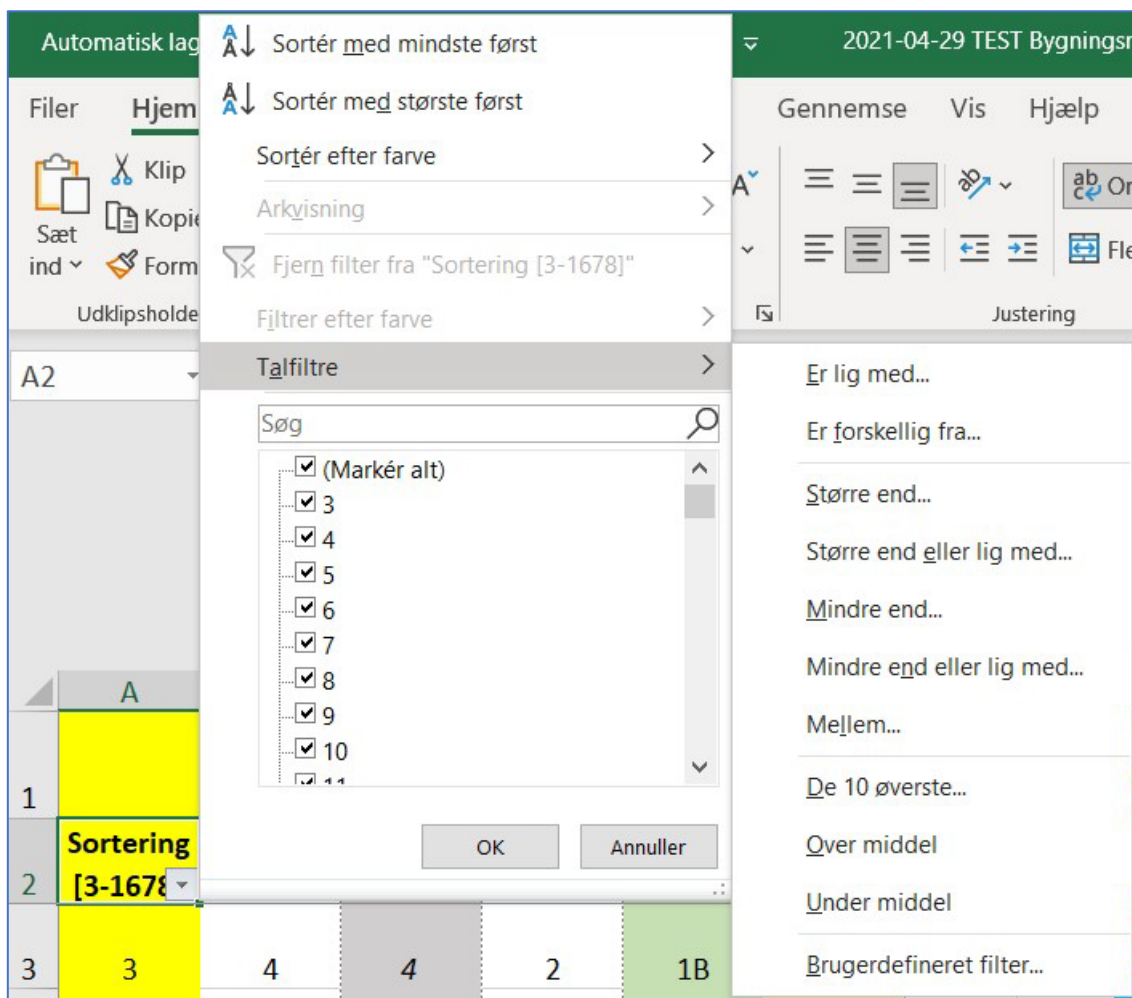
Automatisk lag

2021-04-29 TEST Bygningsr

Filer Hjem

Gennemse Vis Hjælp

Klip
Kopie
Sæt ind
Form

Udklipsholde

A2

Sortér med mindste først
Sortér med største først
Sortér efter farve
Arkvisning
Fjern filter fra "Sortering [3-1678]"
Filtrer efter farve
Talfiltre

Søg

(Markér alt)
3
4
5
6
7
8
9
10

OK Annuller

Justering

Er lig med...
Er forskellig fra...
Større end...
Større end eller lig med...
Mindre end...
Mindre end eller lig med...
Mellem...
De 10 øverste...
Over middel
Under middel
Brugerdefineret filter...

A
1
2 Sortering [3-1678
3 3 4 4 2 1B